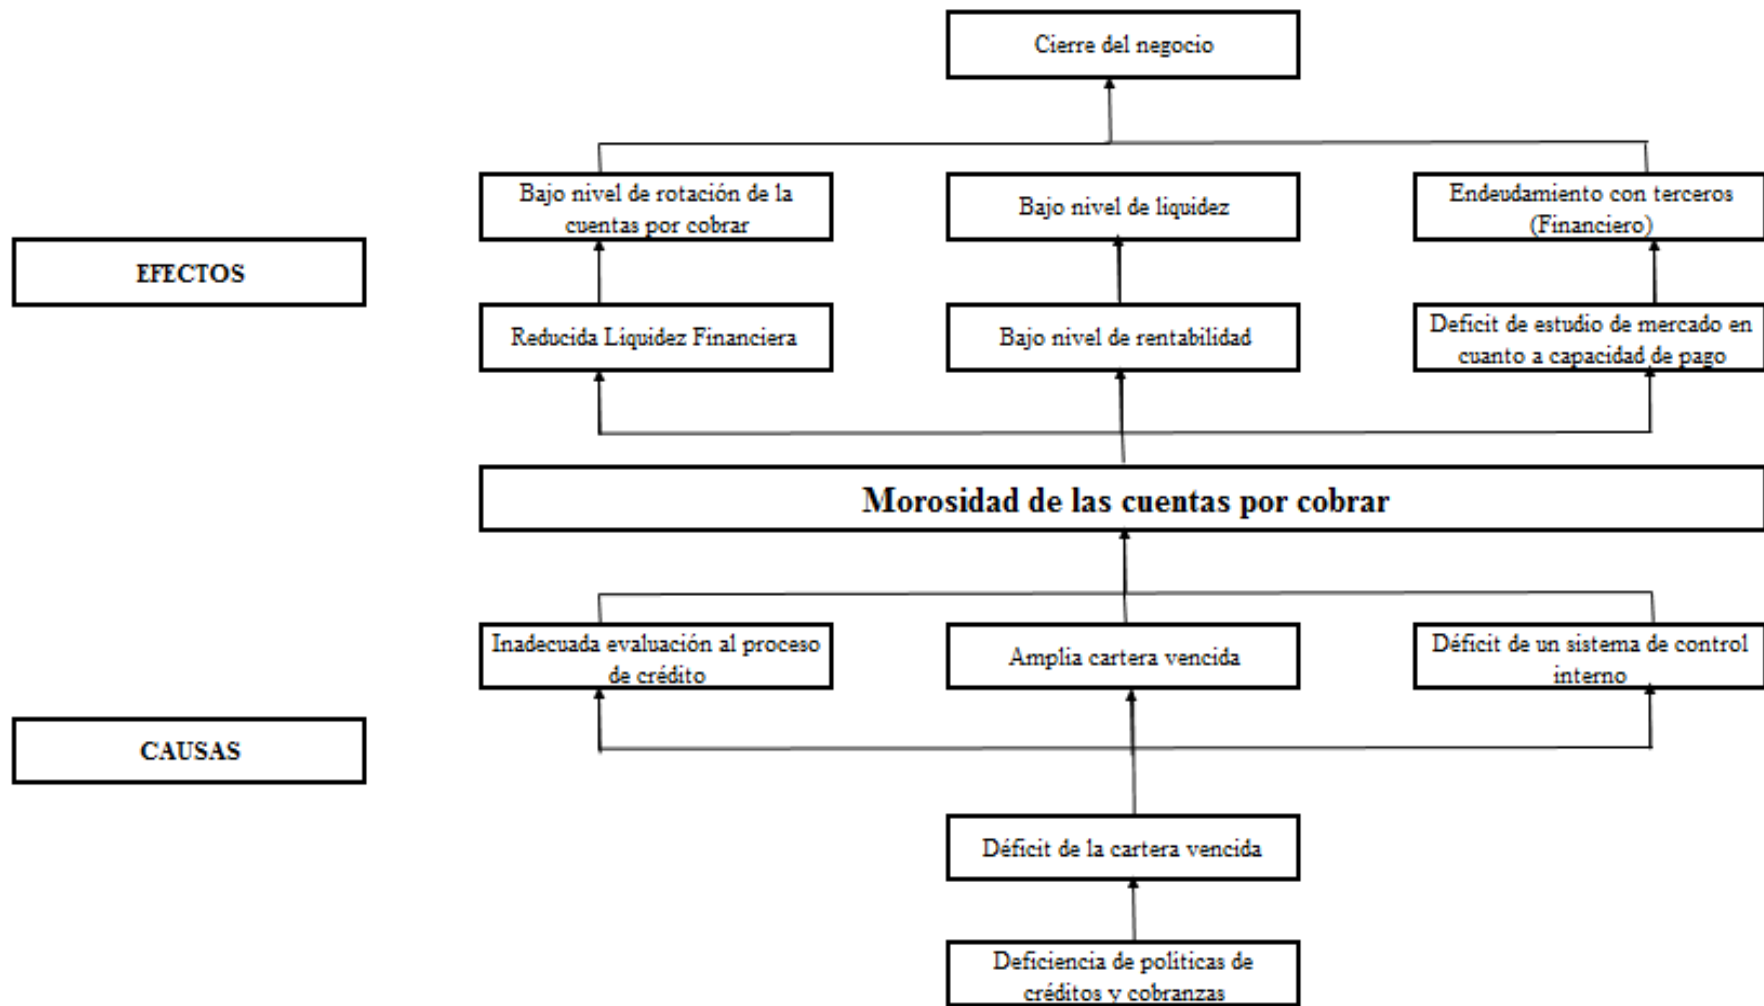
Cierre del negocio

EFECTOS

Bajo nivel de rotación de la cuentas por cobrar

Bajo nivel de liquidez

Endeudamiento con terceros (Financiero)

Reducida Liquidez Financiera

Bajo nivel de rentabilidad

Deficit de estudio de mercado en cuanto a capacidad de pago

Morosidad de las cuentas por cobrar

CAUSAS

Inadecuada evaluación al proceso de crédito

Amplia cartera vencida

Déficit de un sistema de control interno

Déficit de la cartera vencida

Deficiencia de politicas de créditos y cobranzas